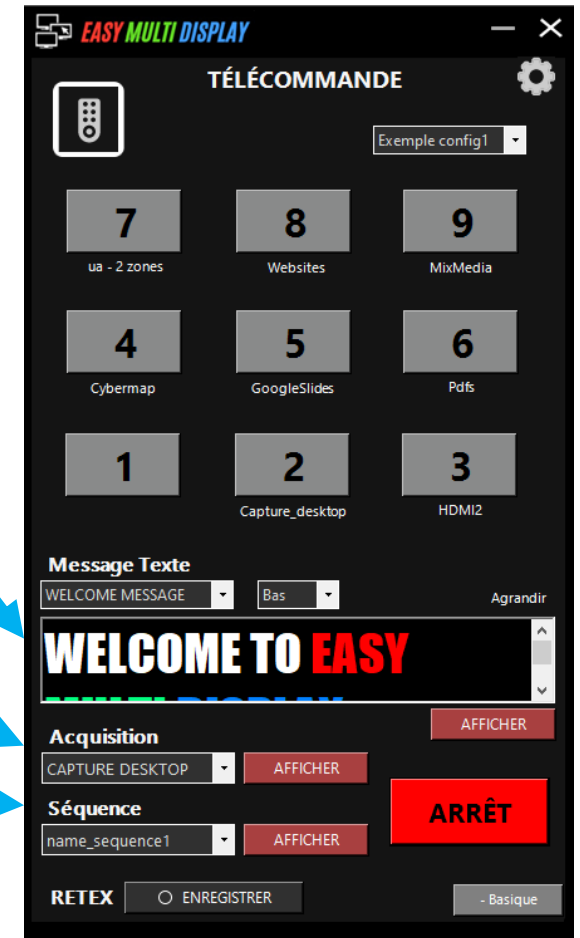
EASY MULTI DISPLAY

TÉLÉCOMMANDE

Exemple config1

7
ua - 2 zones

8
Websites

9
MixMedia

4
Cybermap

5
GoogleSlides

6
Pdfs

1

2
Capture_desktop

3
HDMI2

Message Texte

WELCOME MESSAGE

Bas

Agrandir

WELCOME TO EASY

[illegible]

AFFICHER

Acquisition

CAPTURE DESKTOP

AFFICHER

Séquence

name_sequence1

AFFICHER

ARRÊT

RETEX

ENREGISTRER

- Basique